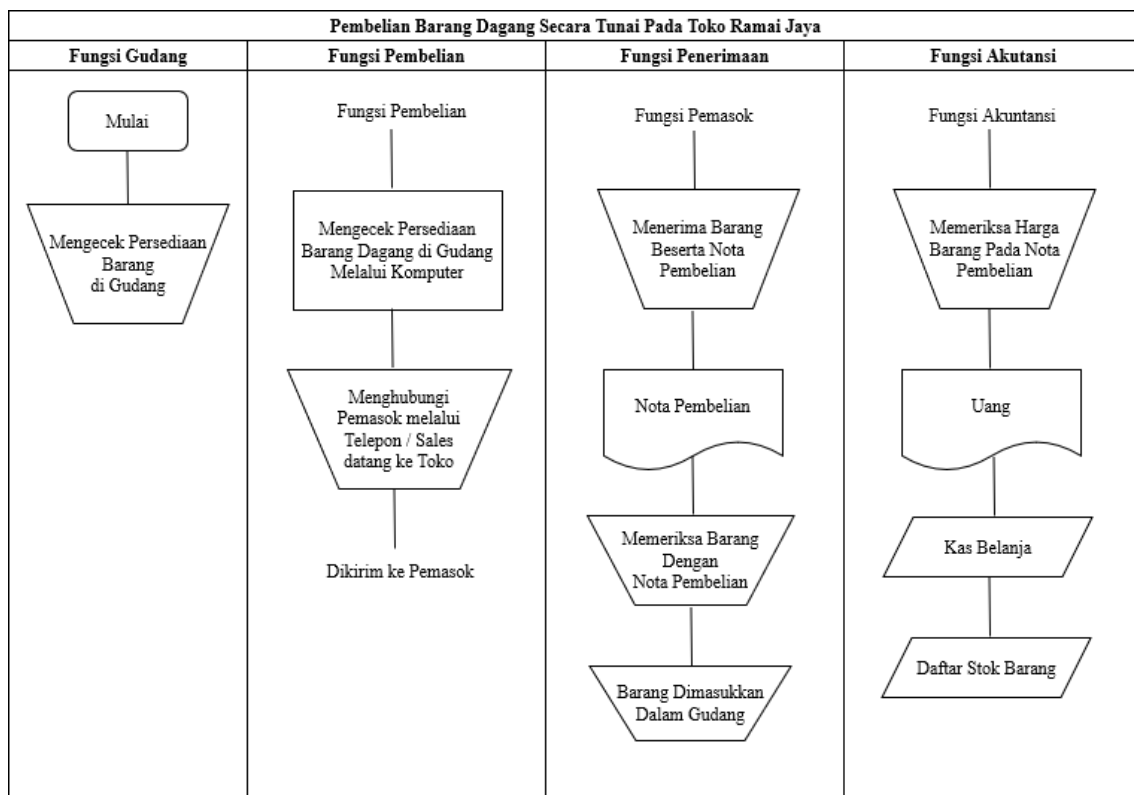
Pembelian Barang Dagang Secara Tunai Pada Toko Ramai Jaya

| Fungsi Gudang | Fungsi Pembelian | Fungsi Penerimaan | Fungsi Akutansi |
|---|---|---|---|

Mulai

Mengecek Persediaan Barang di Gudang

Fungsi Pembelian

Mengecek Persediaan Barang Dagang di Gudang Melalui Komputer

Menghubungi Pemasok melalui Telepon / Sales datang ke Toko

Dikirim ke Pemasok

Fungsi Pemasok

Menerima Barang Beserta Nota Pembelian

Nota Pembelian

Memeriksa Barang Dengan Nota Pembelian

Barang Dimasukkan Dalam Gudang

Fungsi Akuntansi

Memeriksa Harga Barang Pada Nota Pembelian

Uang

Kas Belanja

Daftar Stok Barang